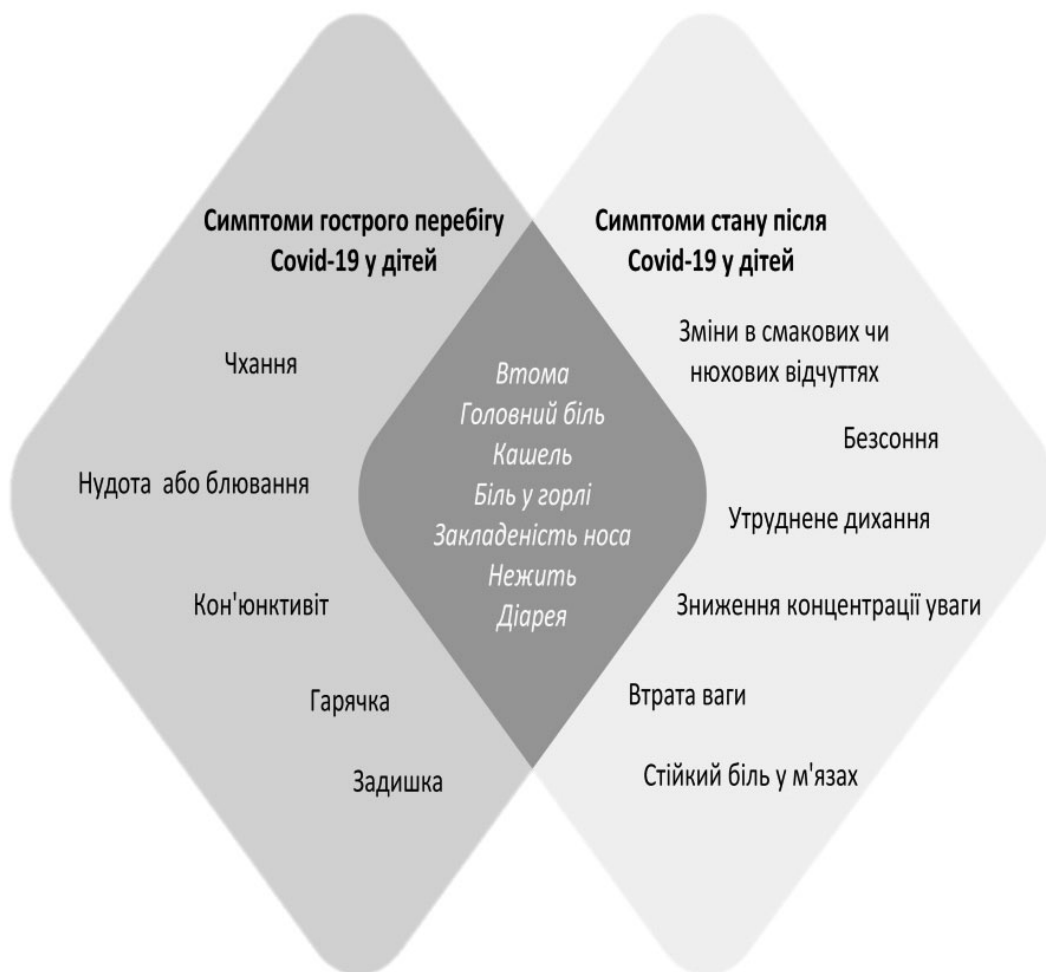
Симптоми гострого перебігу Covid-19 у дітей

Чхання

Нудота або блювання

Кон'юнктивіт

Гарячка

Задишка

Втома
Головний біль
Кашель
Біль у горлі
Закладеність носа
Нежить
Діарея

Симптоми стану після Covid-19 у дітей

Зміни в смакових чи нюхових відчуттях

Безсоння

Утруднене дихання

Зниження концентрації уваги

Втрата ваги

Стійкий біль у м'язах